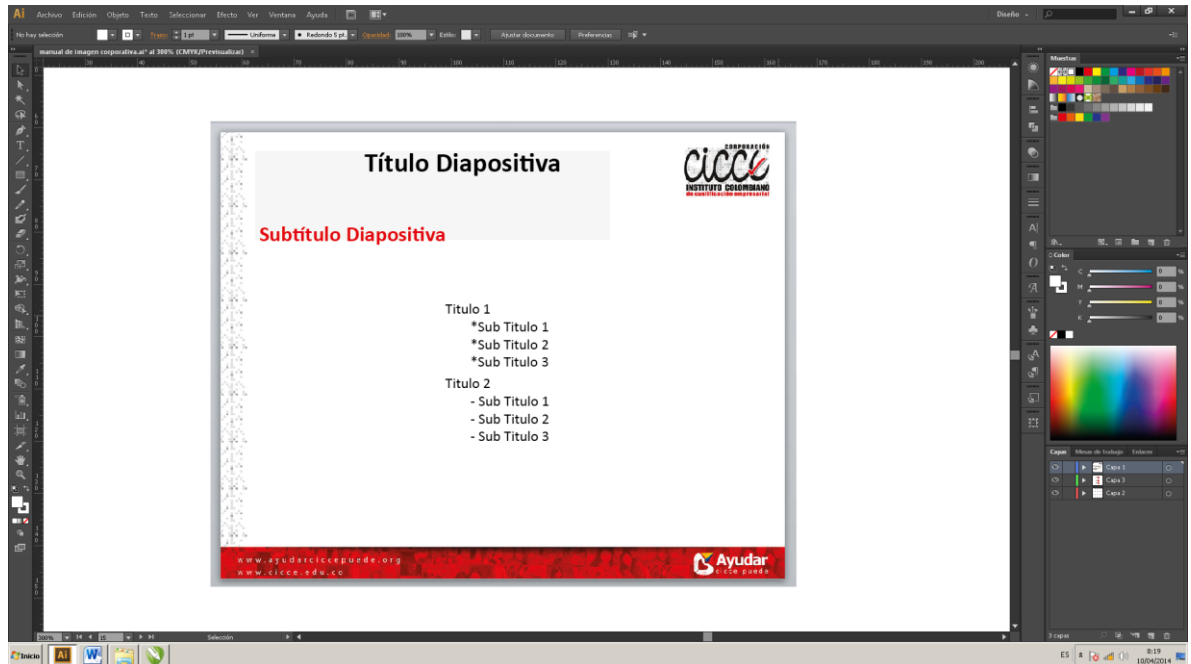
Ai Archivo Edición Objeto Texto Seleccionar Efecto Ver Ventana Ayuda

Diseño

No hay selección Trazo: 1 pt Uniforme Redondo 5 pt. Opacidad: 100% Estilo: Ajustar documento Preferencias

manual de imagen corporativa.ai* al 300% (CMYK/Previsualizar)

Título Diapositiva

CORPORACIÓN
CICCE
INSTITUTO COLOMBIANO
de cualificación empresarial

Subtitulo Diapositiva

Titulo 1
*Sub Titulo 1
*Sub Titulo 2
*Sub Titulo 3
Titulo 2
- Sub Titulo 1
- Sub Titulo 2
- Sub Titulo 3

www.ayudarciccepuede.org
www.cicce.edu.co

Ayudar
cicce puede

Muestras

Color
C
M
Y
K

Capas Mesas de trabajo Enlaces
Capa 1
Capa 3
Capa 2
3 capas

300% 15 Selección

Inicio

ES 8:19 10/04/2014